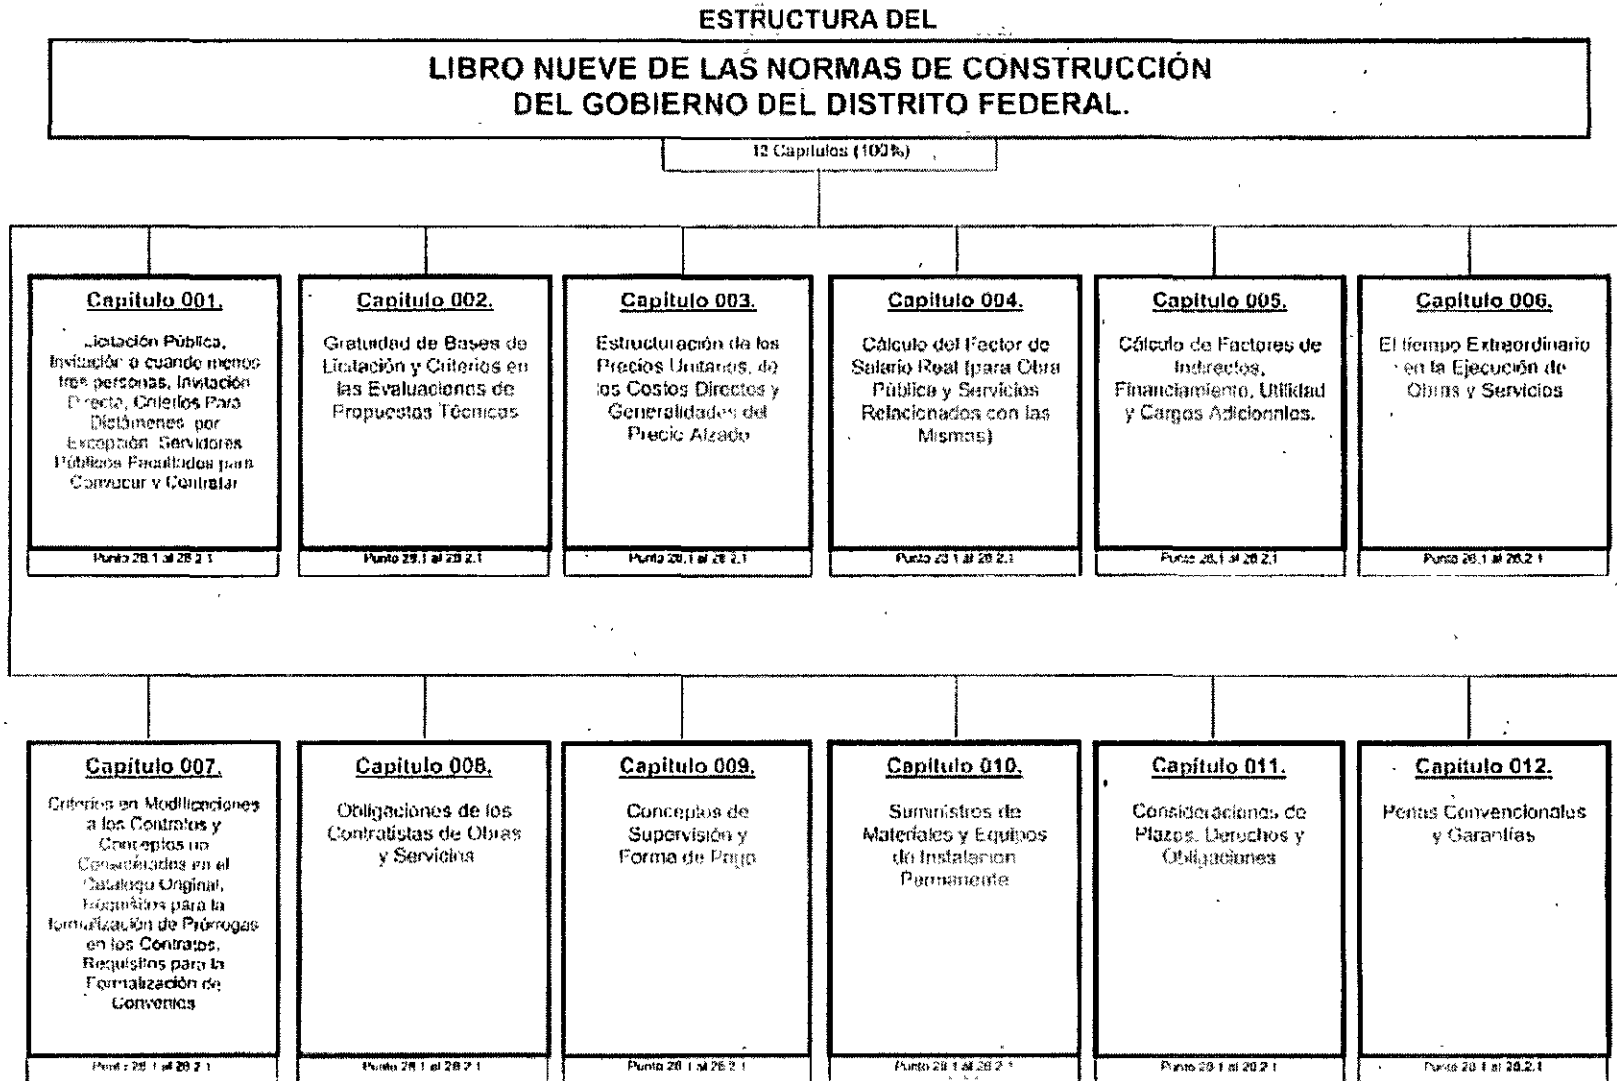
ESTRUCTURA DEL

LIBRO NUEVE DE LAS NORMAS DE CONSTRUCCIÓN DEL GOBIERNO DEL DISTRITO FEDERAL.

12 Capítulos (100%)

Capitulo 001.

Licitación Pública, Invitación a cuando menos tres personas, Invitación Directa, Criterios Para Dictámenes por Excepción. Servidores Públicos Facultados para Convocar y Contratar

Punto 28.1 al 28.2.1

Capitulo 002.

Gratuidad de Bases de Licitación y Criterios en las Evaluaciones de Propuestas Técnicas

Punto 28.1 al 28.2.1

Capitulo 003.

Estructuración de los Precios Unitarios, de los Costos Directos y Generalidades del Precio Alzado

Punto 28.1 al 28.2.1

Capitulo 004.

Cálculo del Factor de Salario Real (para Obra Pública y Servicios Relacionados con las Mismas)

Punto 28.1 al 28.2.1

Capitulo 005.

Cálculo de Factores de Indirectos, Financiamiento, Utilidad y Cargos Adicionales.

Punto 28.1 al 28.2.1

Capitulo 006.

El tiempo Extraordinario en la Ejecución de Obras y Servicios

Punto 28.1 al 28.2.1

Capitulo 007.

Criterios en Modificaciones a los Contratos y Conceptos no Considerados en el Catalogo Original, Requisitos para la formalización de Prórrogas en los Contratos. Requisitos para la Formalización de Convenios

Punto 28.1 al 28.2.1

Capitulo 008.

Obligaciones de los Contratistas de Obras y Servicios

Punto 28.1 al 28.2.1

Capitulo 009.

Conceptos de Supervisión y Forma de Pago

Punto 28.1 al 28.2.1

Capitulo 010.

Suministros de Materiales y Equipos de Instalacion Permanente

Punto 28.1 al 28.2.1

Capitulo 011.

Consideraciones de Plazos, Derechos y Obligaciones

Punto 28.1 al 28.2.1

Capitulo 012.

Penas Convencionales y Garantías

Punto 28.1 al 28.2.1